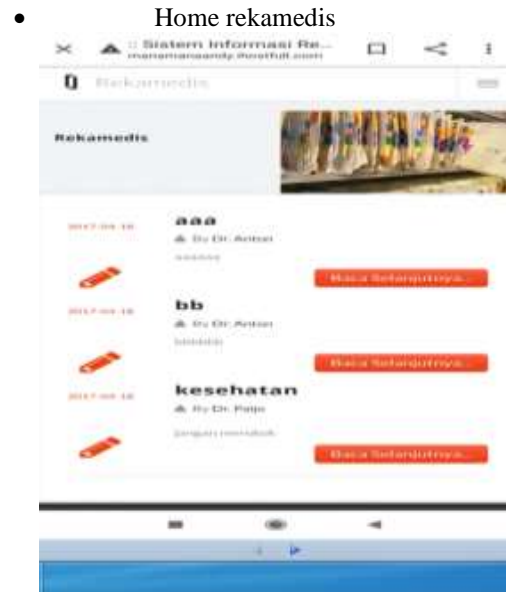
• Home rekamedis

Sistem Informasi Re...
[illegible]

Rekamedis

Rekamedis

2017-04-18

aaa

By Dr. Anton

aaaaaa

Baca Selanjutnya...

2017-04-18

bb

By Dr. Anton

bbbbbb

Baca Selanjutnya...

2017-04-18

kesehatan

By Dr. Paijo

jangan merokok

Baca Selanjutnya...